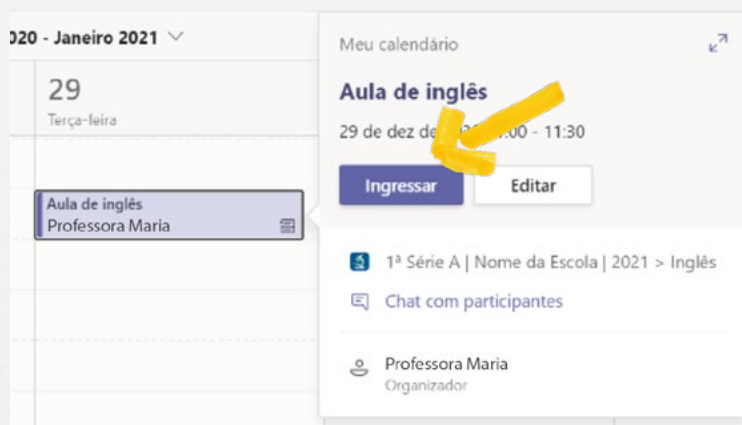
020 - Janeiro 2021

29
Terça-feira

Aula de inglês
Professora Maria

Meu calendário

Aula de inglês

29 de dez de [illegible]:00 - 11:30

Ingressar
Editar

1ª Série A | Nome da Escola | 2021 > Inglês

Chat com participantes

Professora Maria
Organizador